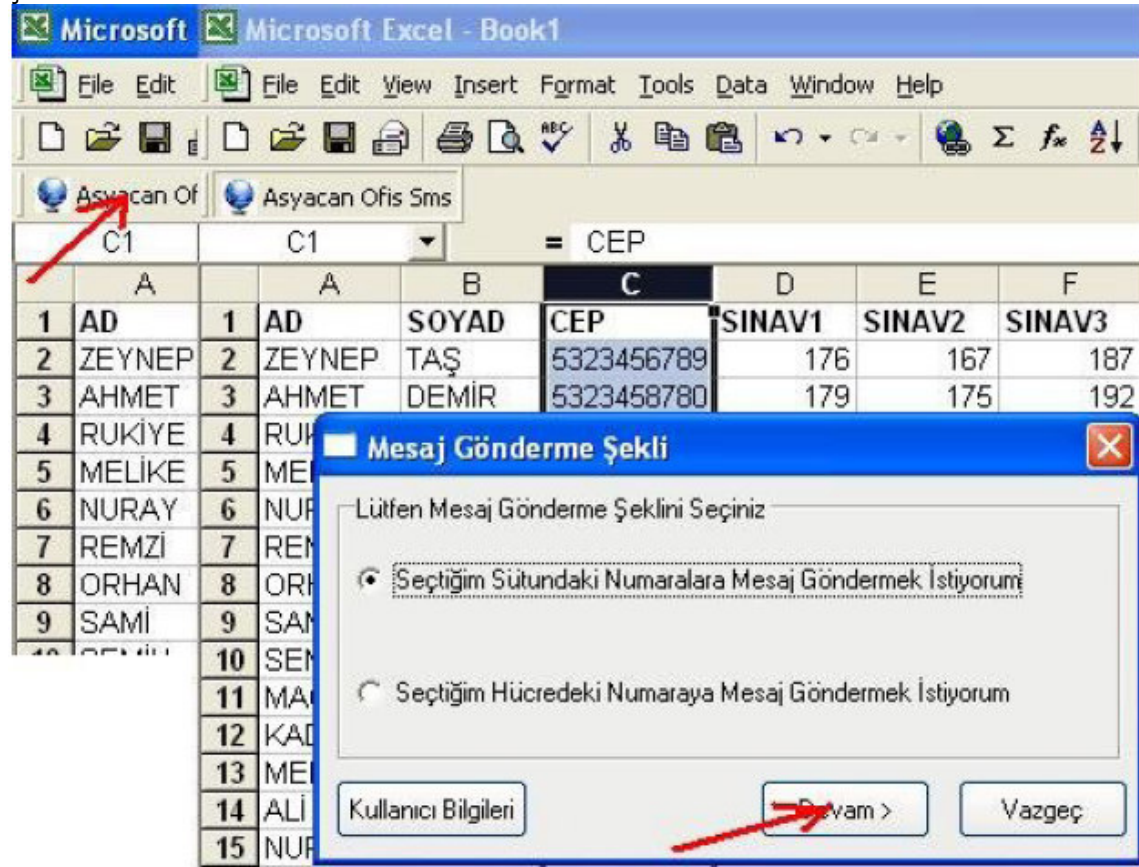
Microsoft Microsoft Excel - Book1

File Edit File Edit View Insert Format Tools Data Window Help

Asyacan Of Asyacan Ofis Sms

C1 C1 = CEP

| | A |
|---|---|
| 1 | AD |
| 2 | ZEYNEP |
| 3 | AHMET |
| 4 | RUKİYE |
| 5 | MELİKE |
| 6 | NURAY |
| 7 | REMZİ |
| 8 | ORHAN |
| 9 | SAMİ |

| | A | B | C | D | E | F |
|---|---|---|---|---|---|---|
| 1 | AD | SOYAD | CEP | SINAV1 | SINAV2 | SINAV3 |
| 2 | ZEYNEP | TAŞ | 5323456789 | 176 | 167 | 187 |
| 3 | AHMET | DEMİR | 5323458780 | 179 | 175 | 192 |
| 4 | RU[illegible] | | | | | |
| 5 | ME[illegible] | | | | | |
| 6 | NU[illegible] | | | | | |
| 7 | RE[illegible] | | | | | |
| 8 | OR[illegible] | | | | | |
| 9 | SA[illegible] | | | | | |
| 10 | SE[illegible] | | | | | |
| 11 | MA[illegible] | | | | | |
| 12 | KA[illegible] | | | | | |
| 13 | ME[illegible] | | | | | |
| 14 | ALİ | | | | | |
| 15 | NU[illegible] | | | | | |

Mesaj Gönderme Şekli

Lütfen Mesaj Gönderme Şeklini Seçiniz

Seçtiğim Sütundaki Numaralara Mesaj Göndermek İstiyorum

Seçtiğim Hücredeki Numaraya Mesaj Göndermek İstiyorum

Kullanıcı Bilgileri

Devam >

Vazgeç